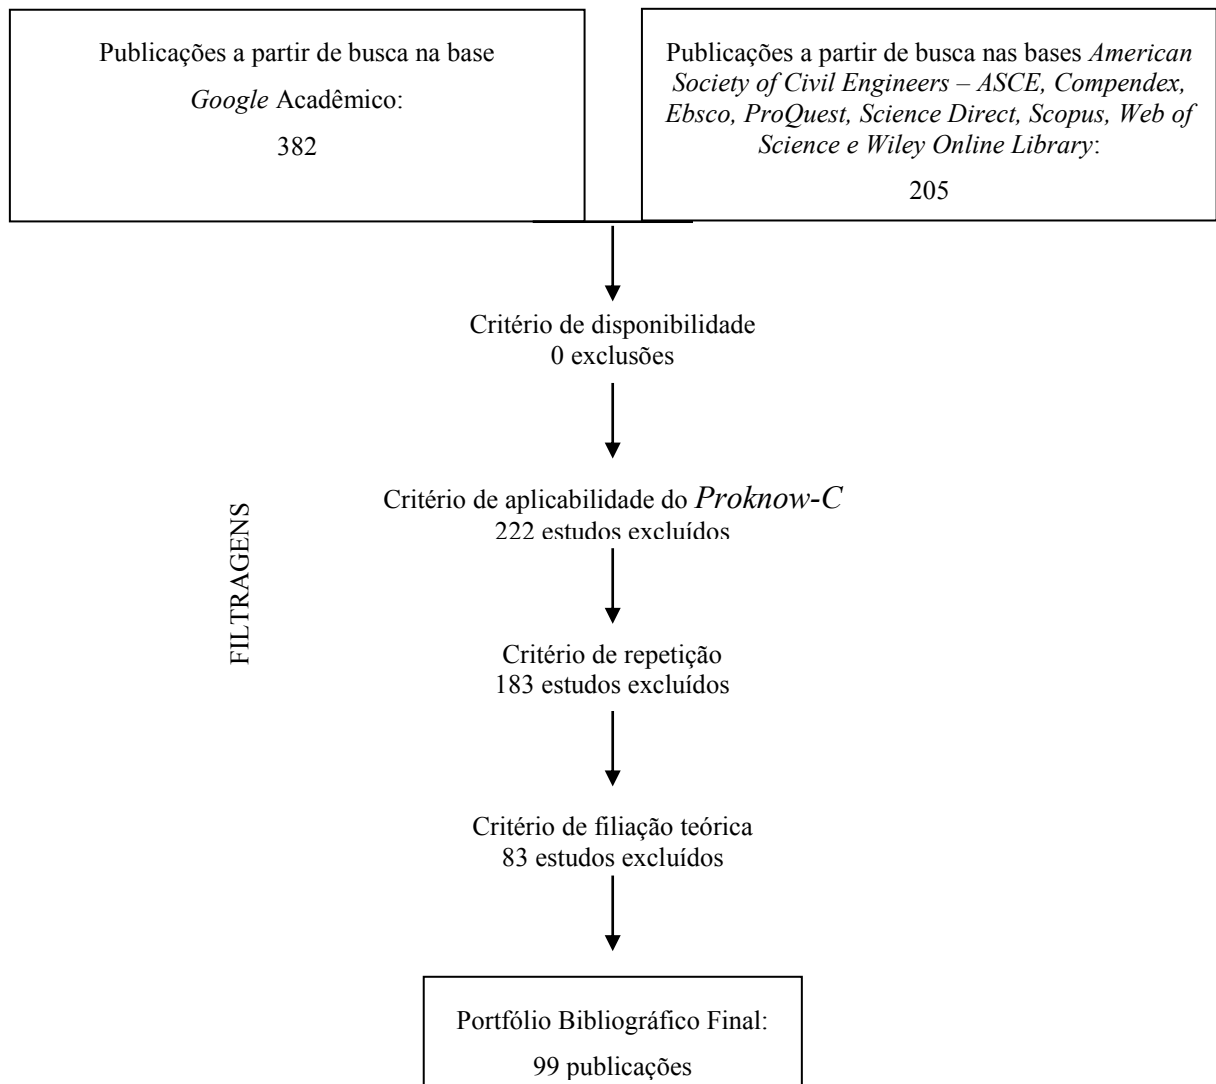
Publicações a partir de busca na base Google Acadêmico:

382

Publicações a partir de busca nas bases American Society of Civil Engineers – ASCE, Compendex, Ebsco, ProQuest, Science Direct, Scopus, Web of Science e Wiley Online Library:

205

FILTRAGENS

Critério de disponibilidade
0 exclusões

Critério de aplicabilidade do Proknow-C
222 estudos excluídos

Critério de repetição
183 estudos excluídos

Critério de filiação teórica
83 estudos excluídos

Portfólio Bibliográfico Final:

99 publicações